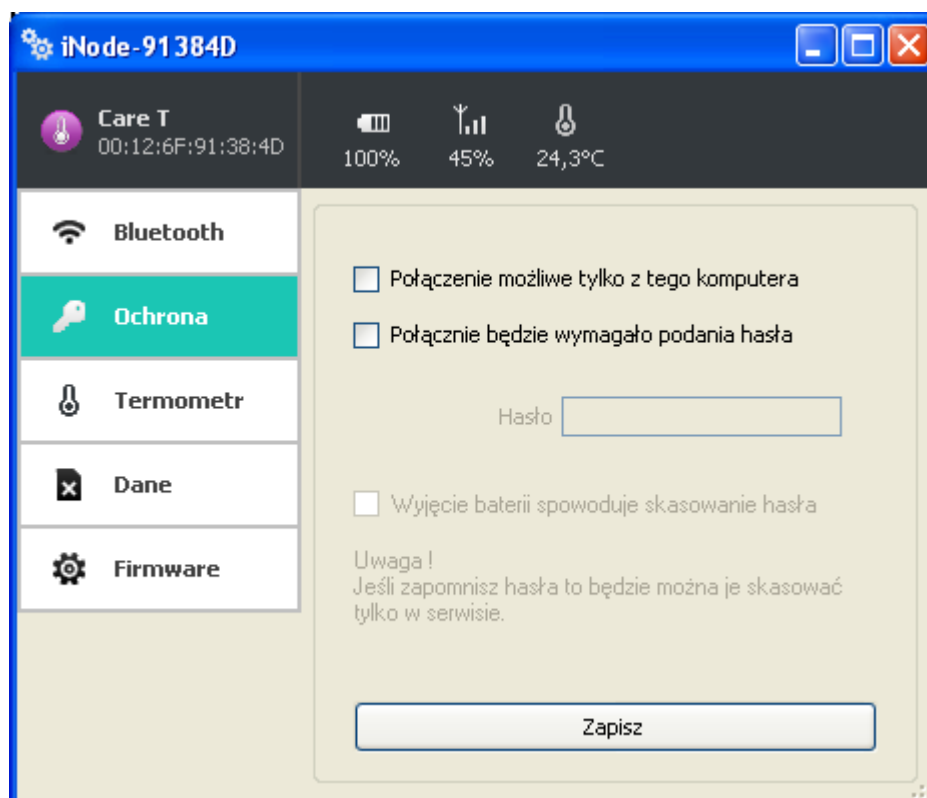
iNode-91384D

Care T
00:12:6F:91:38:4D

100%
45%
24,3°C

Bluetooth
Ochrona
Termometr
Dane
Firmware

Połączenie możliwe tylko z tego komputera
Połącznie będzie wymagało podania hasła

Hasło

Wyjęcie baterii spowoduje skasowanie hasła

Uwaga !
Jeśli zapomnisz hasła to będzie można je skasować tylko w serwisie.

Zapisz